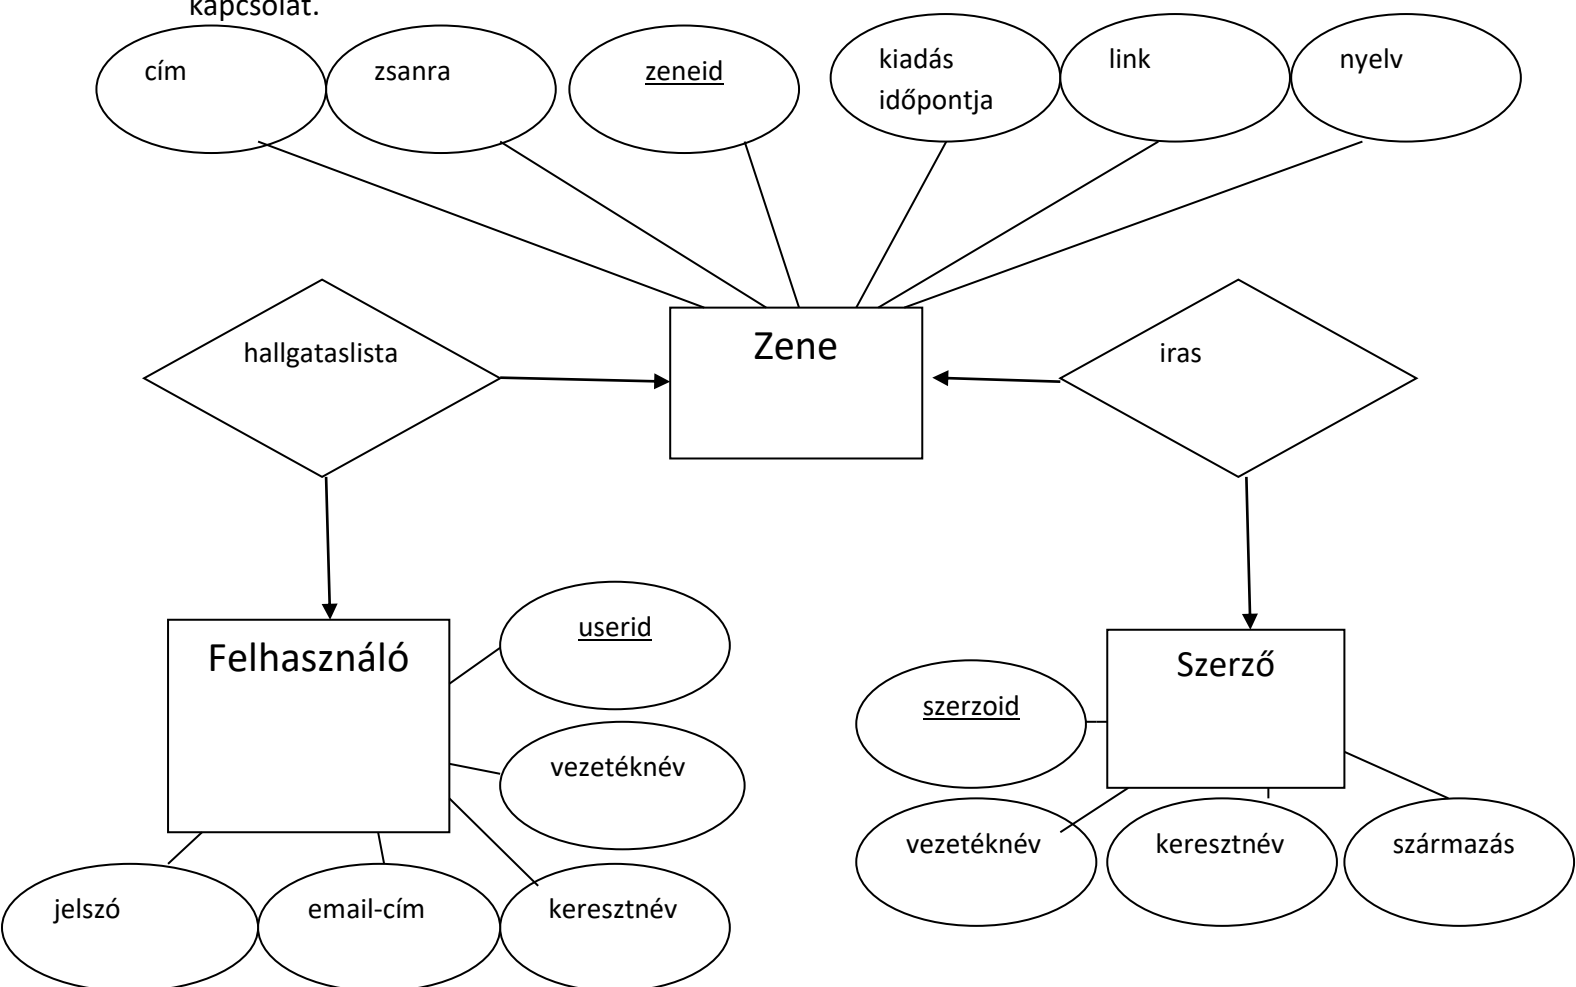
kapcsolat.

cím

zsanra

zeneid

kiadás időpontja

link

nyelv

hallgataslista

Zene

iras

Felhasználó

userid

vezetéknév

jelszó

email-cím

keresztnév

Szerző

szerzoid

vezetéknév

keresztnév

származás